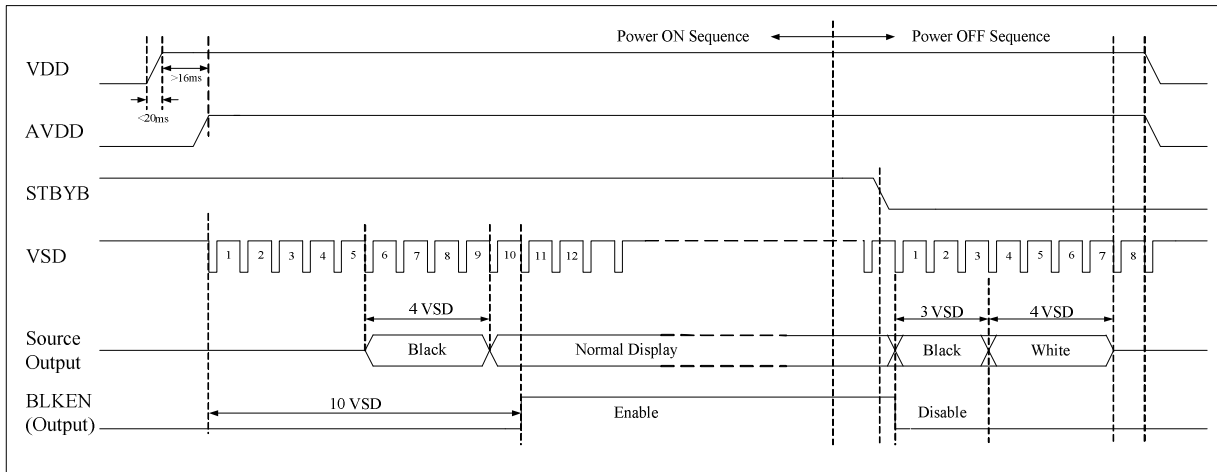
Power ON Sequence Power OFF Sequence

VDD

>16ms

<20ms

AVDD

STBYB

VSD

1 2 3 4 5 6 7 8 9 10 11 12

1 2 3 4 5 6 7 8

4 VSD

3 VSD

4 VSD

Source Output

Black

Normal Display

Black

White

BLKEN (Output)

10 VSD

Enable

Disable